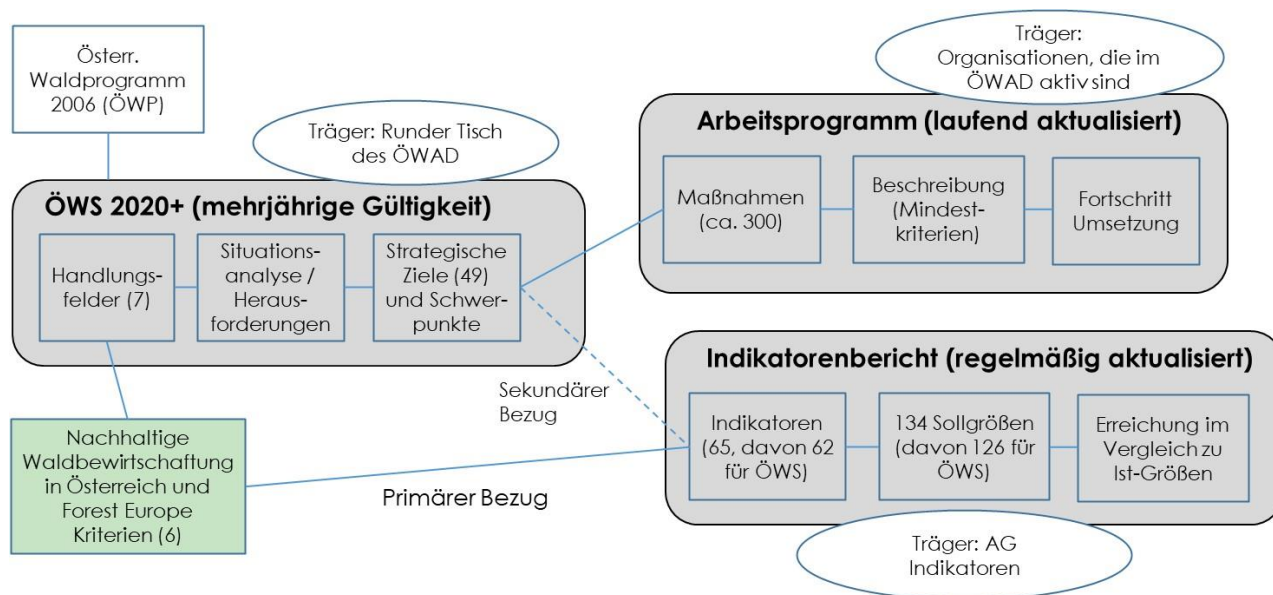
Österr. Waldprogramm 2006 (ÖWP)

Träger: Runder Tisch des ÖWAD

ÖWS 2020+ (mehrjährige Gültigkeit)

Handlungsfelder (7)

Situationsanalyse / Herausforderungen

Strategische Ziele (49) und Schwerpunkte

Träger: Organisationen, die im ÖWAD aktiv sind

Arbeitsprogramm (laufend aktualisiert)

Maßnahmen (ca. 300)

Beschreibung (Mindestkriterien)

Fortschritt Umsetzung

Indikatorenbericht (regelmäßig aktualisiert)

Sekundärer Bezug

Indikatoren (65, davon 62 für ÖWS)

134 Sollgrößen (davon 126 für ÖWS)

Erreichung im Vergleich zu Ist-Größen

Nachhaltige Waldbewirtschaftung in Österreich und Forest Europe Kriterien (6)

Primärer Bezug

Träger: AG Indikatoren